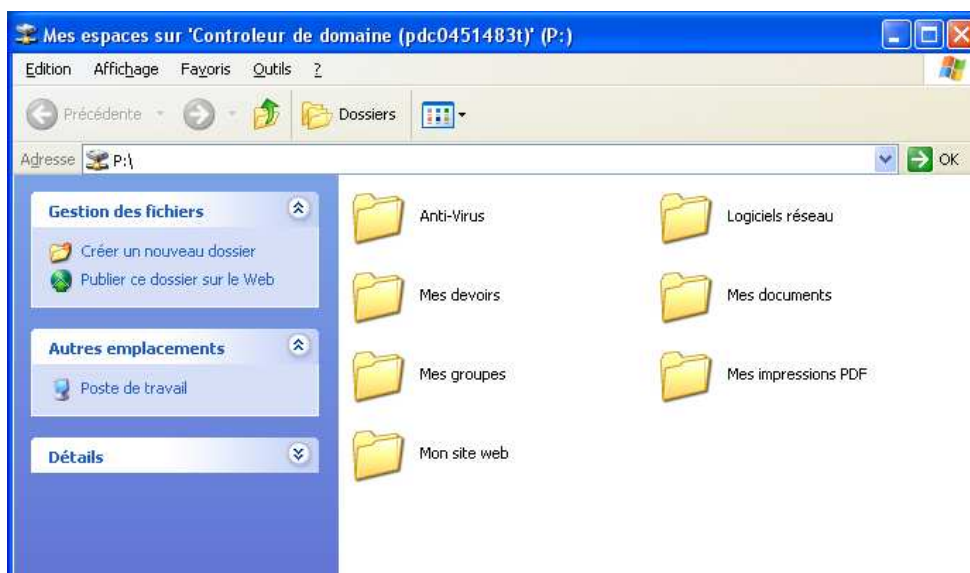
Mes espaces sur 'Controleur de domaine (pdc0451483t)' (P:)

Edition Affichage Favoris Outils ?

Précédente Dossiers

Adresse P:\ OK

Gestion des fichiers

Créer un nouveau dossier

Publier ce dossier sur le Web

Autres emplacements

Poste de travail

Détails

Anti-Virus

Logiciels réseau

Mes devoirs

Mes documents

Mes groupes

Mes impressions PDF

Mon site web